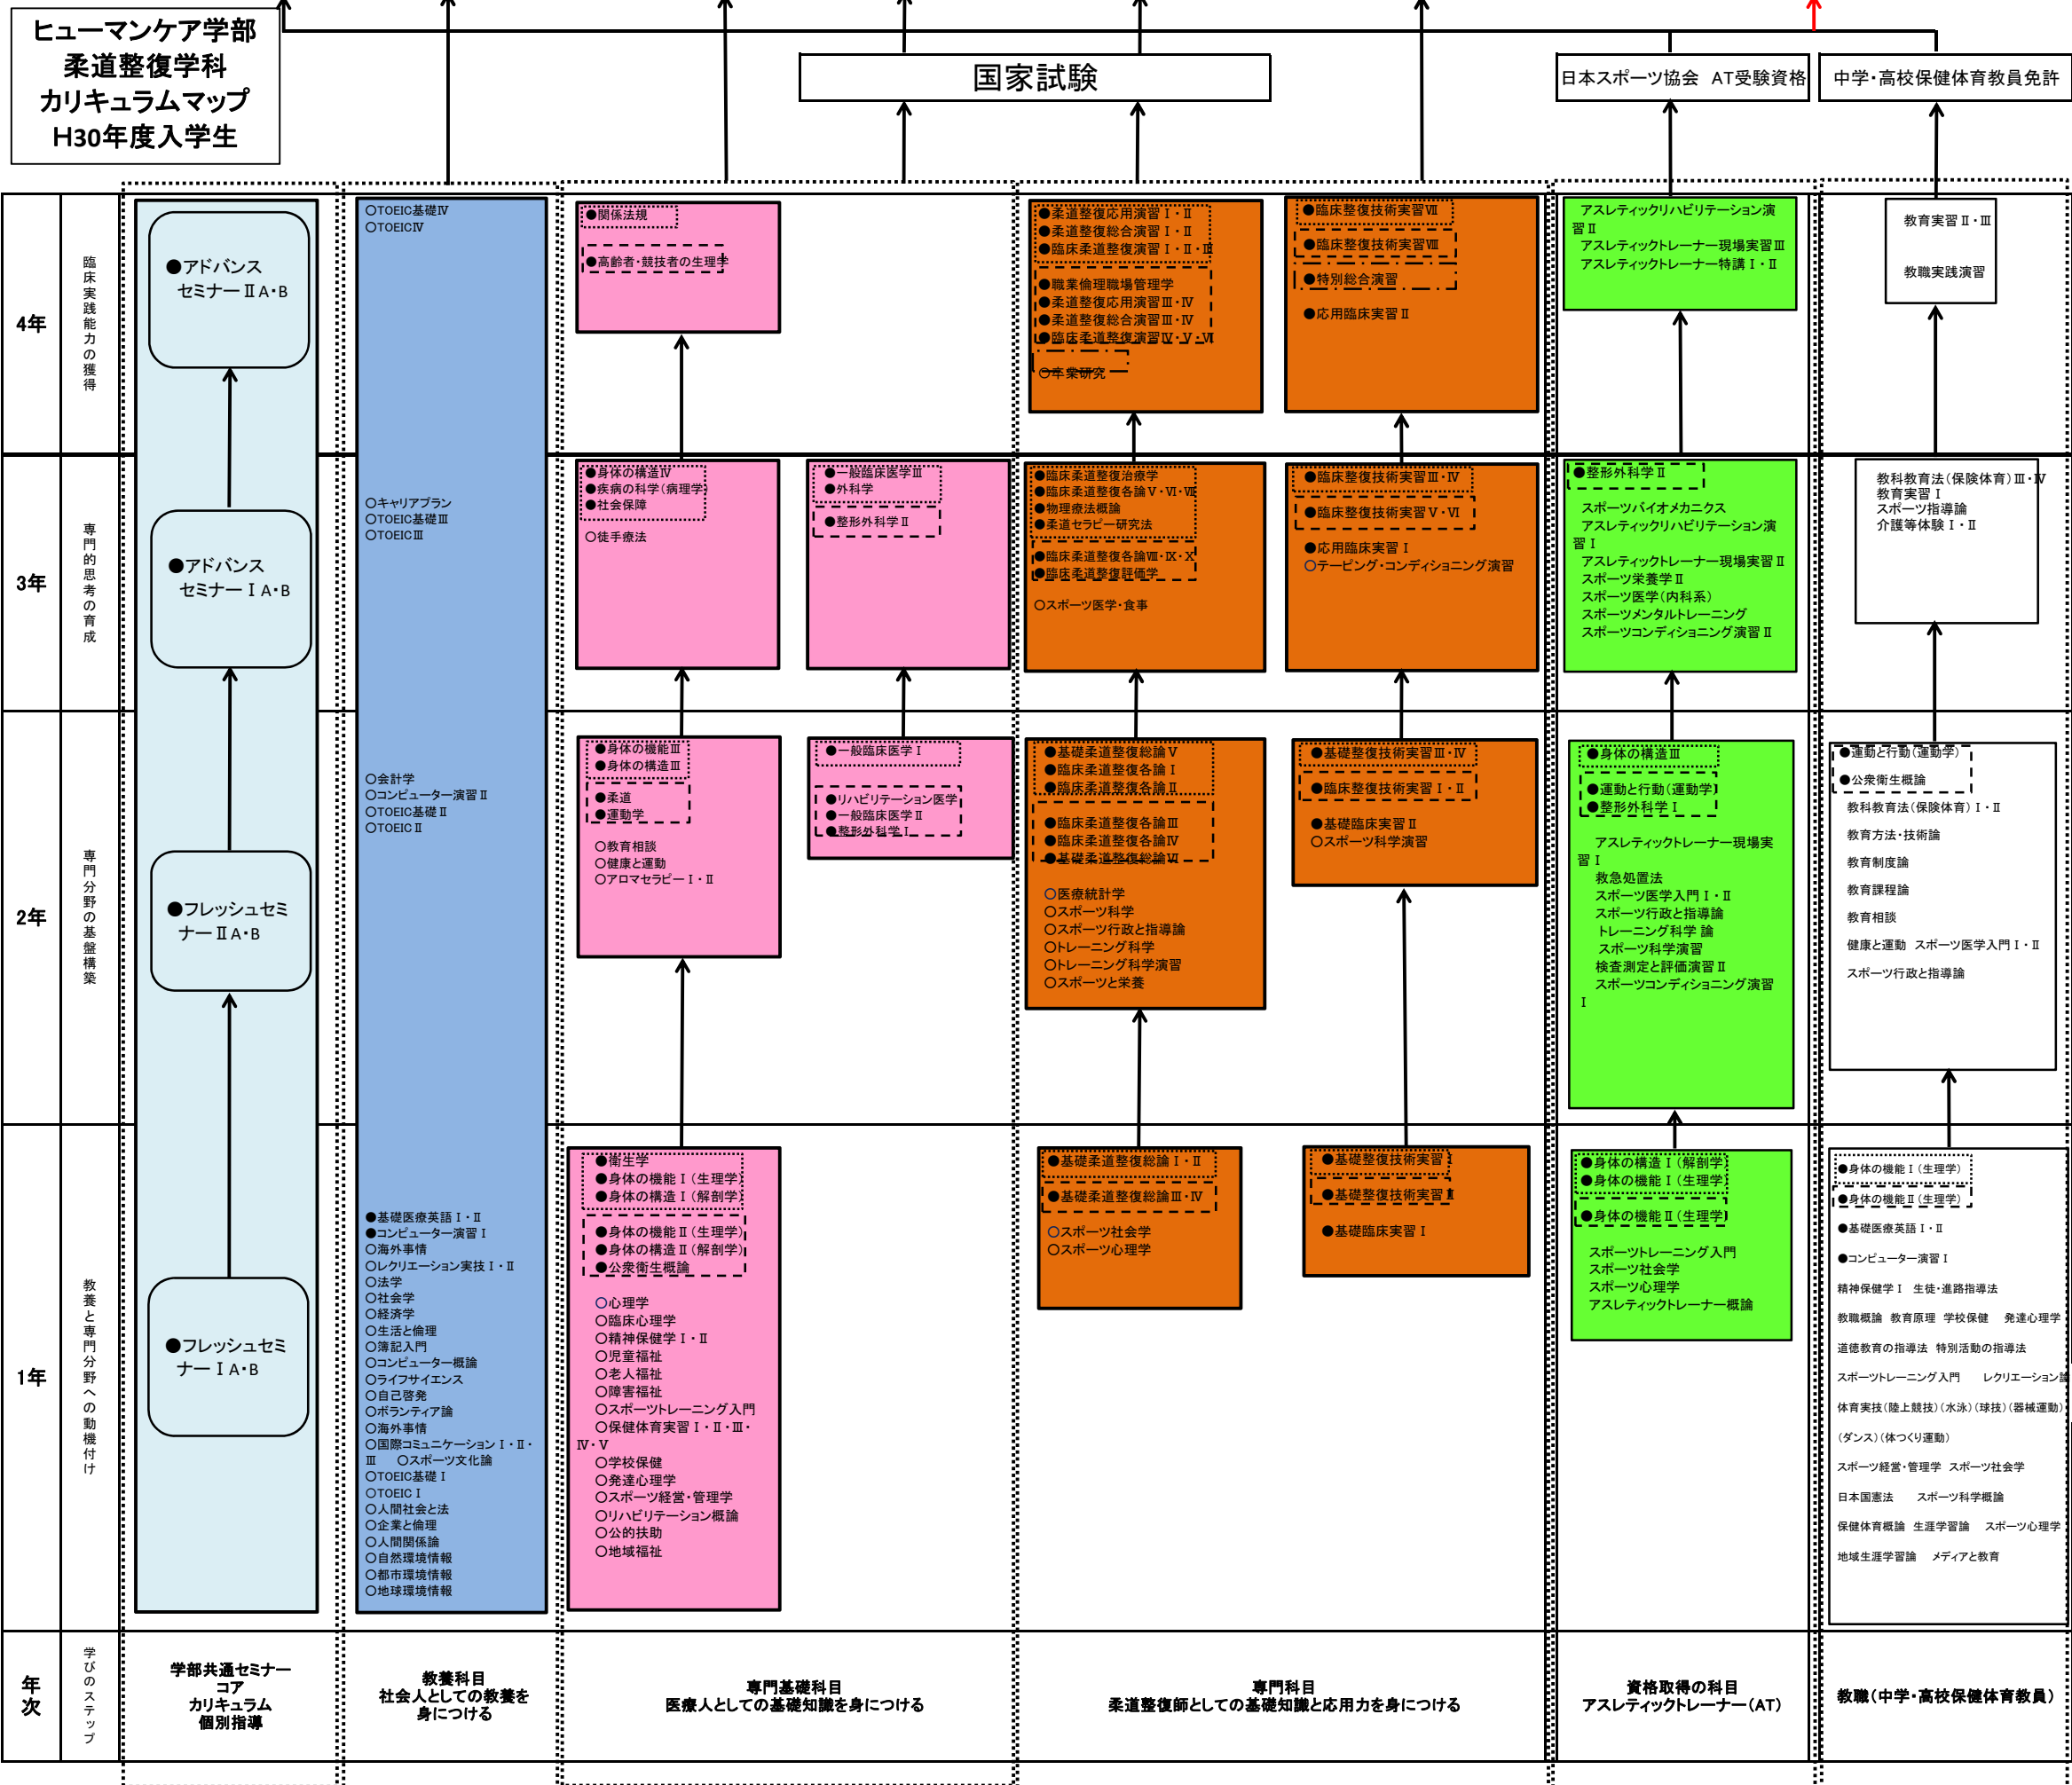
ヒューマンケア学部
柔道整復学科
カリキュラムマップ
H30年度入学生

国家試験

日本スポーツ協会　AT受験資格

中学・高校保健体育教員免許

4年

臨床実践能力の獲得

●アドバンスセミナーⅡA・B

○TOEIC基礎Ⅳ
○TOEICⅣ

●関係法規
●高齢者・競技者の生理学

●柔道整復応用演習Ⅰ・Ⅱ
●柔道整復総合演習Ⅰ・Ⅱ
●臨床柔道整復演習Ⅰ・Ⅱ・Ⅲ
●職業倫理職場管理学
●柔道整復応用演習Ⅲ・Ⅳ
●柔道整復総合演習Ⅲ・Ⅳ
●臨床柔道整復演習Ⅳ・Ⅴ・Ⅵ
○卒業研究

●臨床整復技術実習Ⅶ
●臨床整復技術実習Ⅷ
●特別総合演習
●応用臨床実習Ⅱ

アスレティックリハビリテーション演習Ⅱ
アスレティックトレーナー現場実習Ⅲ
アスレティックトレーナー特講Ⅰ・Ⅱ

教育実習Ⅱ・Ⅲ
教職実践演習

3年

専門的思考の育成

●アドバンスセミナーⅠA・B

○キャリアプラン
○TOEIC基礎Ⅲ
○TOEICⅢ

●身体の構造Ⅳ
●疾病の科学（病理学）
●社会保障
○徒手療法

●一般臨床医学Ⅲ
●外科学
●整形外科学Ⅱ

●臨床柔道整復治療学
●臨床柔道整復各論Ⅴ・Ⅵ・Ⅶ
●物理療法概論
●柔道セラピー研究法
●臨床柔道整復各論Ⅷ・Ⅸ・Ⅹ
●臨床柔道整復評価学
○スポーツ医学・食事

●臨床整復技術実習Ⅲ・Ⅳ
●臨床整復技術実習Ⅴ・Ⅵ
●応用臨床実習Ⅰ
○テーピング・コンディショニング演習

●整形外科学Ⅱ
スポーツバイオメカニクス
アスレティックリハビリテーション演習Ⅰ
アスレティックトレーナー現場実習Ⅱ
スポーツ栄養学Ⅱ
スポーツ医学（内科系）
スポーツメンタルトレーニング
スポーツコンディショニング演習Ⅱ

教科教育法（保険体育）Ⅲ・Ⅳ
教育実習Ⅰ
スポーツ指導論
介護等体験Ⅰ・Ⅱ

2年

専門分野の基盤構築

●フレッシュセミナーⅡA・B

○会計学
○コンピューター演習Ⅱ
○TOEIC基礎Ⅱ
○TOEICⅡ

●身体の機能Ⅲ
●身体の構造Ⅲ
●柔道
●運動学
○教育相談
○健康と運動
○アロマセラピーⅠ・Ⅱ

●一般臨床医学Ⅰ
●リハビリテーション医学
●一般臨床医学Ⅱ
●整形外科学Ⅰ

●基礎柔道整復総論Ⅴ
●臨床柔道整復各論Ⅰ
●臨床柔道整復各論Ⅱ
●臨床柔道整復各論Ⅲ
●臨床柔道整復各論Ⅳ
●基礎柔道整復総論Ⅵ
○医療統計学
○スポーツ科学
○スポーツ行政と指導論
○トレーニング科学
○トレーニング科学演習
○スポーツと栄養

●基礎整復技術実習Ⅲ・Ⅳ
●臨床整復技術実習Ⅰ・Ⅱ
●基礎臨床実習Ⅱ
○スポーツ科学演習

●身体の構造Ⅲ
●運動と行動（運動学）
●整形外科学Ⅰ
アスレティックトレーナー現場実習Ⅰ
救急処置法
スポーツ医学入門Ⅰ・Ⅱ
スポーツ行政と指導論
トレーニング科学 論
スポーツ科学演習
検査測定と評価演習Ⅱ
スポーツコンディショニング演習Ⅰ

●運動と行動（運動学）
●公衆衛生概論
教科教育法（保険体育）Ⅰ・Ⅱ
教育方法・技術論
教育制度論
教育課程論
教育相談
健康と運動　スポーツ医学入門Ⅰ・Ⅱ
スポーツ行政と指導論

1年

教養と専門分野への動機付け

●フレッシュセミナーⅠA・B

●基礎医療英語Ⅰ・Ⅱ
●コンピューター演習Ⅰ
○海外事情
○レクリエーション実技Ⅰ・Ⅱ
○法学
○社会学
○経済学
○生活と倫理
○簿記入門
○コンピューター概論
○ライフサイエンス
○自己啓発
○ボランティア論
○海外事情
○国際コミュニケーションⅠ・Ⅱ・Ⅲ　○スポーツ文化論
○TOEIC基礎Ⅰ
○TOEICⅠ
○人間社会と法
○企業と倫理
○人間関係論
○自然環境情報
○都市環境情報
○地球環境情報

●衛生学
●身体の機能Ⅰ（生理学）
●身体の構造Ⅰ（解剖学）
●身体の機能Ⅱ（生理学）
●身体の構造Ⅱ（解剖学）
●公衆衛生概論
○心理学
○臨床心理学
○精神保健学Ⅰ・Ⅱ
○児童福祉
○老人福祉
○障害福祉
○スポーツトレーニング入門
○保健体育実習Ⅰ・Ⅱ・Ⅲ・Ⅳ・Ⅴ
○学校保健
○発達心理学
○スポーツ経営・管理学
○リハビリテーション概論
○公的扶助
○地域福祉

●基礎柔道整復総論Ⅰ・Ⅱ
●基礎柔道整復総論Ⅲ・Ⅳ
○スポーツ社会学
○スポーツ心理学

●基礎整復技術実習
●基礎整復技術実習Ⅱ
●基礎臨床実習Ⅰ

●身体の構造Ⅰ（解剖学）
●身体の機能Ⅰ（生理学）
●身体の機能Ⅱ（生理学）
スポーツトレーニング入門
スポーツ社会学
スポーツ心理学
アスレティックトレーナー概論

●身体の機能Ⅰ（生理学）
●身体の機能Ⅱ（生理学）
●基礎医療英語Ⅰ・Ⅱ
●コンピューター演習Ⅰ
精神保健学Ⅰ　生徒・進路指導法
教職概論　教育原理　学校保健　発達心理学
道徳教育の指導法　特別活動の指導法
スポーツトレーニング入門　レクリエーション
体育実技（陸上競技）（水泳）（球技）（器械運動）（ダンス）（体つくり運動）
スポーツ経営・管理学　スポーツ社会学
日本国憲法　スポーツ科学概論
保健体育概論　生涯学習論　スポーツ心理学
地域生涯学習論　メディアと教育

年次

学びのステップ

学部共通セミナー
コア
カリキュラム
個別指導

教養科目
社会人としての教養を身につける

専門基礎科目
医療人としての基礎知識を身につける

専門科目
柔道整復師としての基礎知識と応用力を身につける

資格取得の科目
アスレティックトレーナー（AT）

教職（中学・高校保健体育教員）